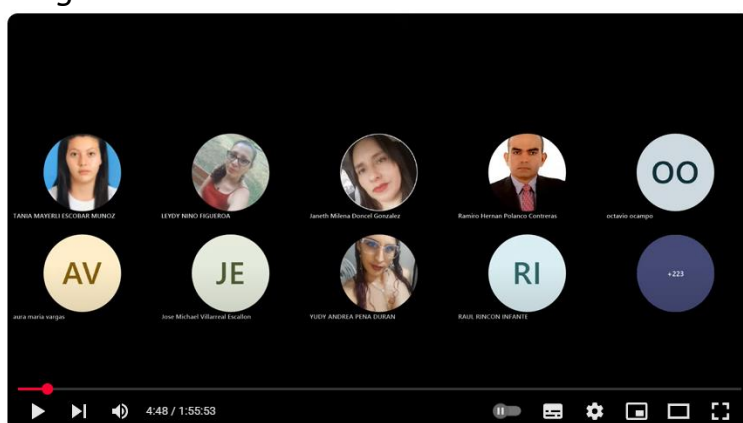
TANIA MAYERLI ESCOBAR MUNOZ

LEYDY NINO FIGUEROA

Janeth Milena Doncel Gonzalez

Ramiro Hernan Polanco Contreras

OO

octavio ocampo

AV

aura maria vargas

JE

Jose Michael Villarreal Escallon

YUDY ANDREA PENA DURAN

RI

RAUL RINCON INFANTE

+223

4:48 / 1:55:53